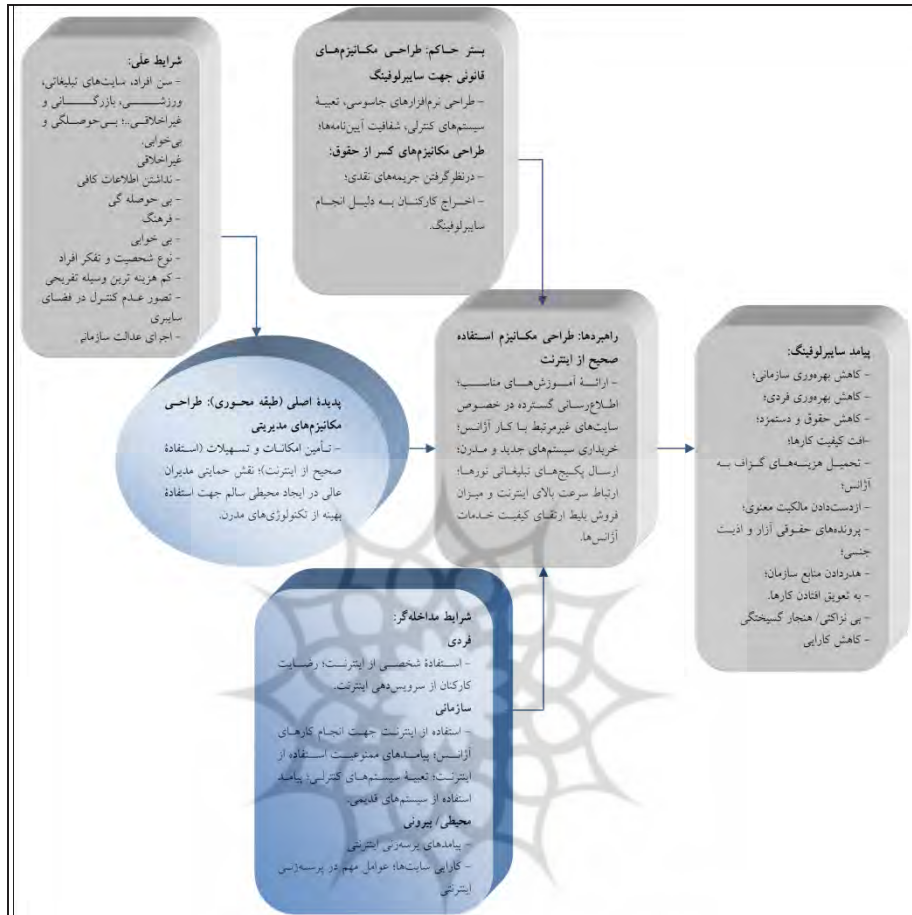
شرایط علّی:
- سن افراد، سایت‌های تبلیغاتی، ورزشی، بازرگانی و غیراخلاقی.؛ بی‌حوصلگی و بی‌خوابی.
غیراخلاقی
- نداشتن اطلاعات کافی
- بی حوصله گی
- فرهنگ
- بی خوابی
- نوع شخصیت و تفکر افراد
- کم هزینه ترین وسیله تفریحی
- تصور عدم کنترل در فضای سایبری
- اجرای عدالت سازمانی

بستر حاکم: طراحی مکانیزم‌های قانونی جهت سایبرلوفینگ
- طراحی نرم‌افزارهای جاسوسی، تعبیهٔ سیستم‌های کنترلی، شفافیت آیین‌نامه‌ها؛
طراحی مکانیزم‌های کسر از حقوق:
- درنظرگرفتن جریمه‌های نقدی؛
- اخراج کارکنان به دلیل انجام سایبرلوفینگ.

پدیدهٔ اصلی (طبقه محوری): طراحی مکانیزم‌های مدیریتی
- تأمین امکانات و تسهیلات (استفادهٔ صحیح از اینترنت)؛ نقش حمایتی مدیران عالی در ایجاد محیطی سالم جهت استفادهٔ بهینه از تکنولوژی‌های مدرن.

راهبردها: طراحی مکانیزم استفاده صحیح از اینترنت
- ارائهٔ آموزش‌های مناسب؛ اطلاع‌رسانی گسترده در خصوص سایت‌های غیرمرتبط با کار آژانس؛ خریداری سیستم‌های جدید و مدرن؛ ارسال پکیج‌های تبلیغاتی نورها؛ ارتباط سرعت بالای اینترنت و میزان فروش بلیط ارتقای کیفیت خدمات آژانس‌ها.

پیامد سایبرلوفینگ:
- کاهش بهره‌وری سازمانی؛
- کاهش بهره‌وری فردی؛
- کاهش حقوق و دستمزد؛
-افت کیفیت کارها؛
- تحمیل هزینه‌های گزاف به آژانس؛
- ازدست‌دادن مالکیت معنوی؛
- پرونده‌های حقوقی آزار و اذیت جنسی؛
- هدردادن منابع سازمان؛
- به تعویق افتادن کارها.
- بی نزاکتی/ هنجار گسیختگی
- کاهش کارایی

شرایط مداخله‌گر:
فردی
- استفادهٔ شخصی از اینترنت؛ رضایت کارکنان از سرویس‌دهی اینترنت.
سازمانی
- استفاده از اینترنت جهت انجام کارهای آژانس؛ پیامدهای ممنوعیت استفاده از اینترنت؛ تعبیهٔ سیستم‌های کنترلی؛ پیامد استفاده از سیستم‌های قدیمی.
محیطی / بیرونی
- پیامدهای پرسه‌زنی اینترنتی
- کارایی سایت‌ها؛ عوامل مهم در پرسه‌زنی اینترنتی